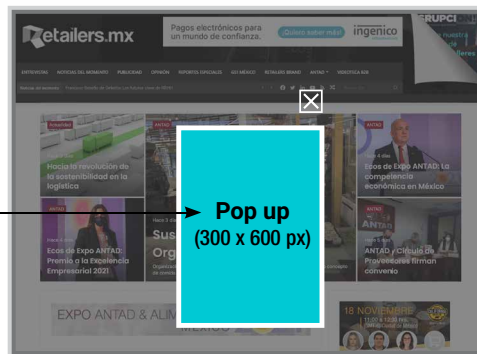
Retailers.mx

Pagos electrónicos para un mundo de confianza.

Quiero saber más

ingenico

GRUPCI

ENTREVISTAS NOTICIAS DEL MOMENTO PUBLICIDAD OPINIÓN REPORTES ESPECIALES GO MÉXICO RETAILERS BRAND ANTAD BIBLIOTECA B2B

Hacia la revolución de la sostenibilidad en la logística

ANTAD

Ecos de Expo ANTAD: La competencia económica en México

Ecos de Expo ANTAD: Premio a la Excelencia Empresarial 2021

Sus

Org

ANTAD

ANTAD y Círculo de Proveedores firman convenio

Pop up
(300 x 600 px)

EXPO ANTAD & ALIM

18 NOVIEMBRE